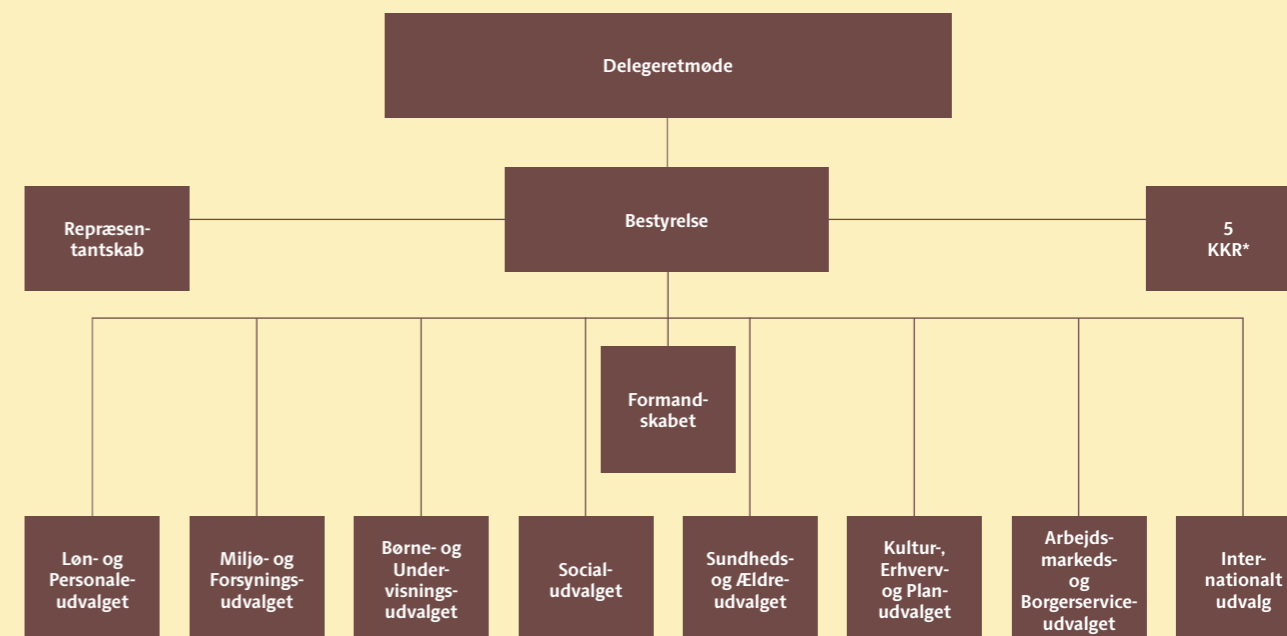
Delegeretmøde

Repræsentantskab

Bestyrelse

5 KKR*

Formandskabet

Løn- og Personaleudvalget

Miljø- og Forsyningsudvalget

Børne- og Undervisningsudvalget

Socialudvalget

Sundheds- og Ældreudvalget

Kultur-, Erhverv- og Planudvalget

Arbejdsmarkeds- og Borgerserviceudvalget

Internationalt udvalg